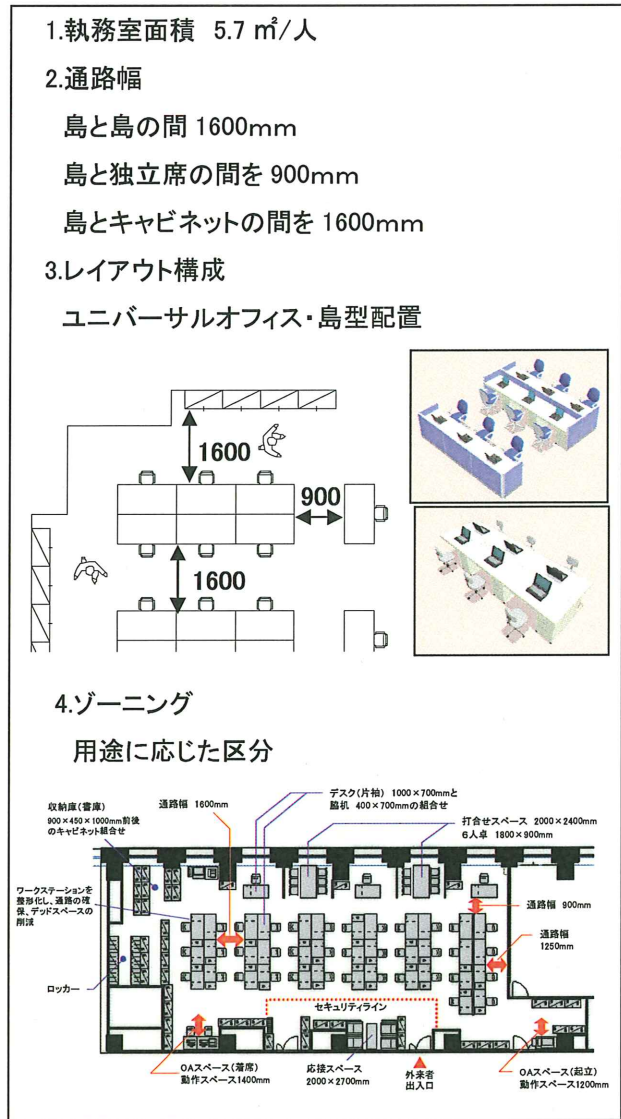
1.執務室面積 5.7 ㎡/人

2.通路幅

島と島の間 1600mm

島と独立席の間を 900mm

島とキャビネットの間を 1600mm

3.レイアウト構成

ユニバーサルオフィス・島型配置

1600

900

1600

4.ゾーニング

用途に応じた区分

収納庫(書庫)
900×450×1000mm前後のキャビネット組合せ

通路幅 1600mm

デスク(片袖) 1000×700mmと脇机 400×700mmの組合せ

打合せスペース 2000×2400mm
6人卓 1800×900mm

ワークステーションを整形化し、通路の確保、デッドスペースの削減

通路幅 900mm

通路幅 1250mm

ロッカー

セキュリティライン

OAスペース(着席)
動作スペース1400mm

応接スペース
2000×2700mm

外来者
出入口

OAスペース(起立)
動作スペース1200mm